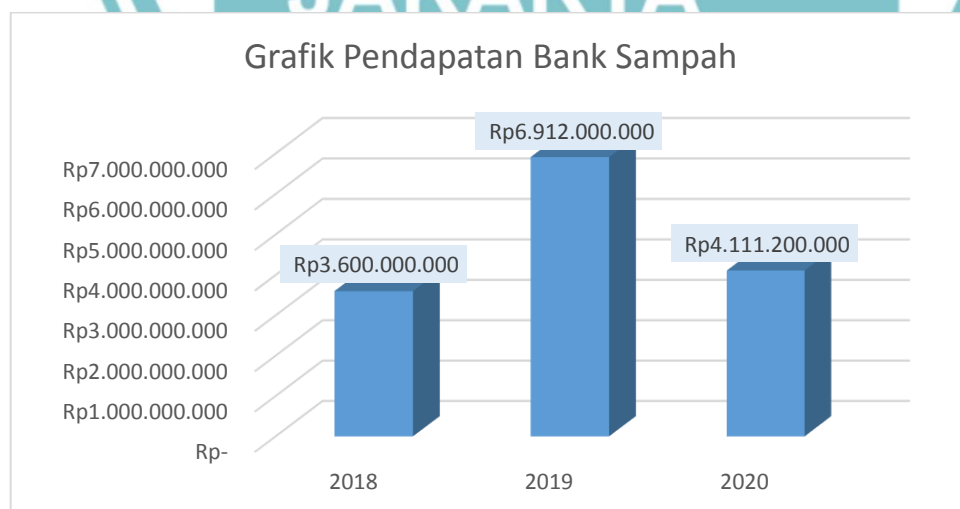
Grafik Pendapatan Bank Sampah

Rp7.000.000.000
Rp6.000.000.000
Rp5.000.000.000
Rp4.000.000.000
Rp3.000.000.000
Rp2.000.000.000
Rp1.000.000.000
Rp-

Rp3.600.000.000
Rp6.912.000.000
Rp4.111.200.000

2018
2019
2020